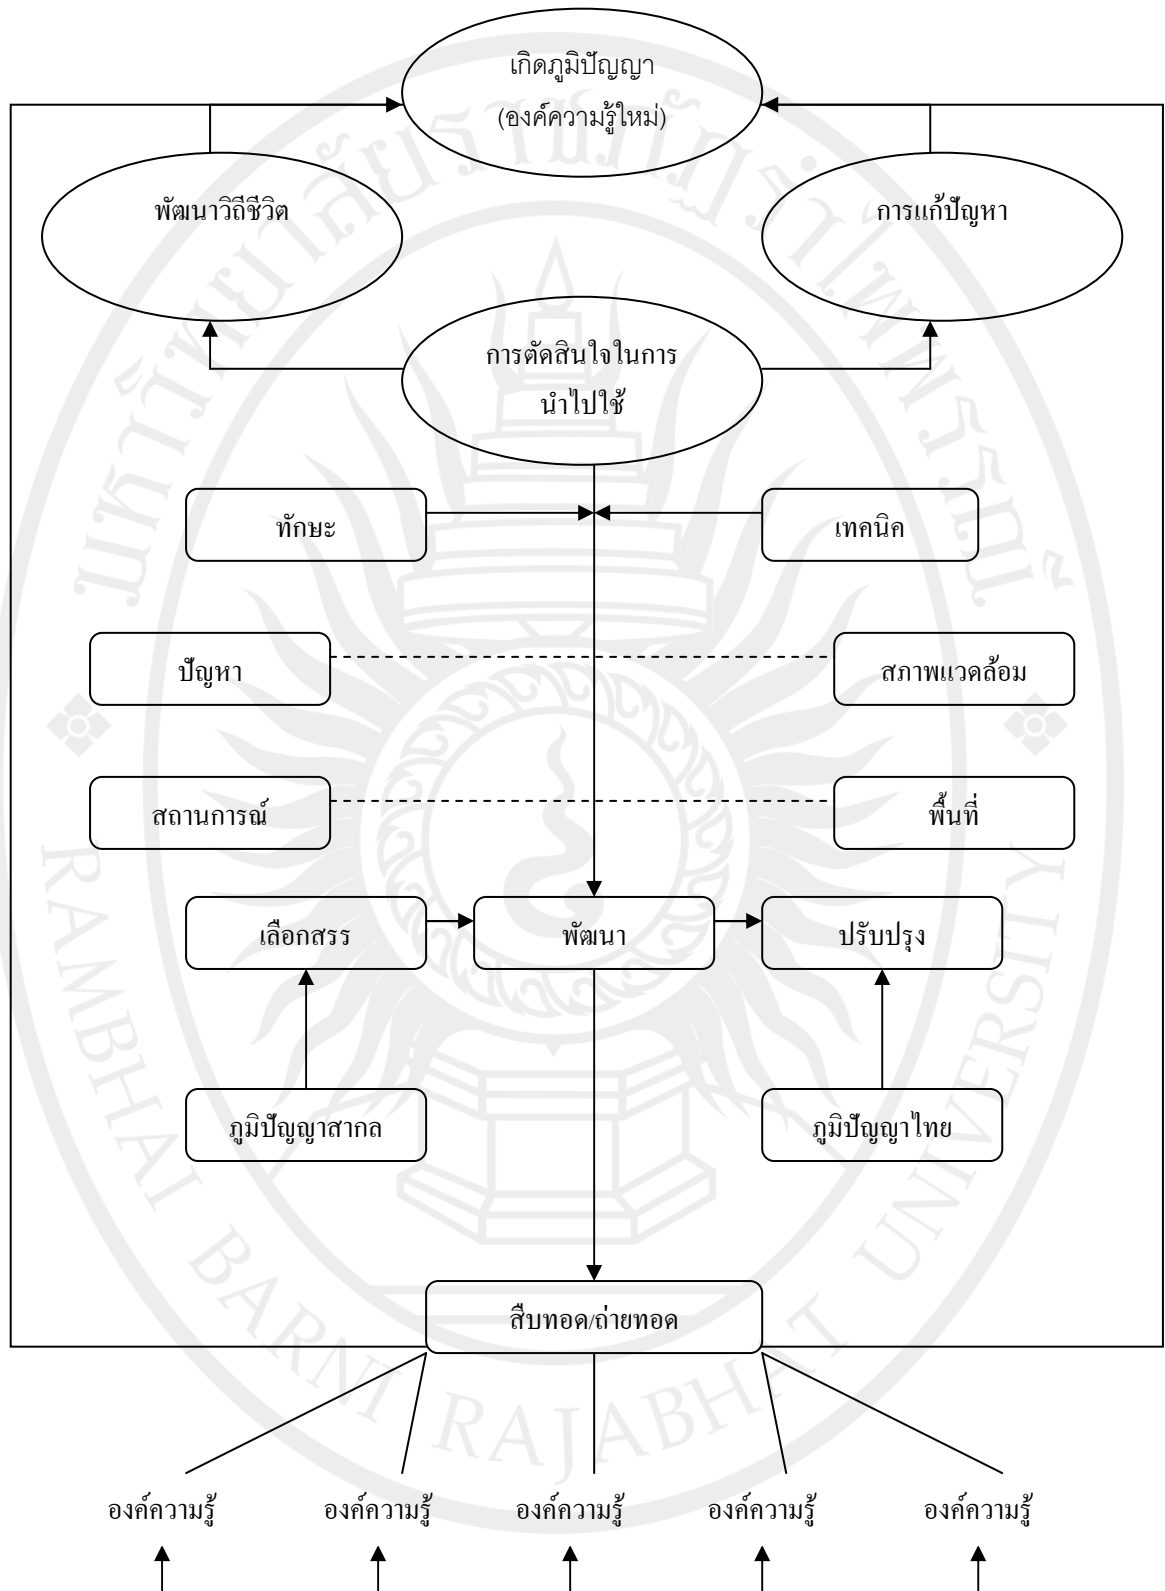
เกิดภูมิปัญญา
(องค์ความรู้ใหม่)

พัฒนาวิถีชีวิต

การแก้ปัญหา

การตัดสินใจในการนำไปใช้

ทักษะ

เทคนิค

ปัญหา

สภาพแวดล้อม

สถานการณ์

พื้นที่

เลือกสรร

พัฒนา

ปรับปรุง

ภูมิปัญญาสากล

ภูมิปัญญาไทย

สืบทอด/ถ่ายทอด

องค์ความรู้

องค์ความรู้

องค์ความรู้

องค์ความรู้

องค์ความรู้

RAMBHAI BARNI RAJABHAT UNIVERSITY